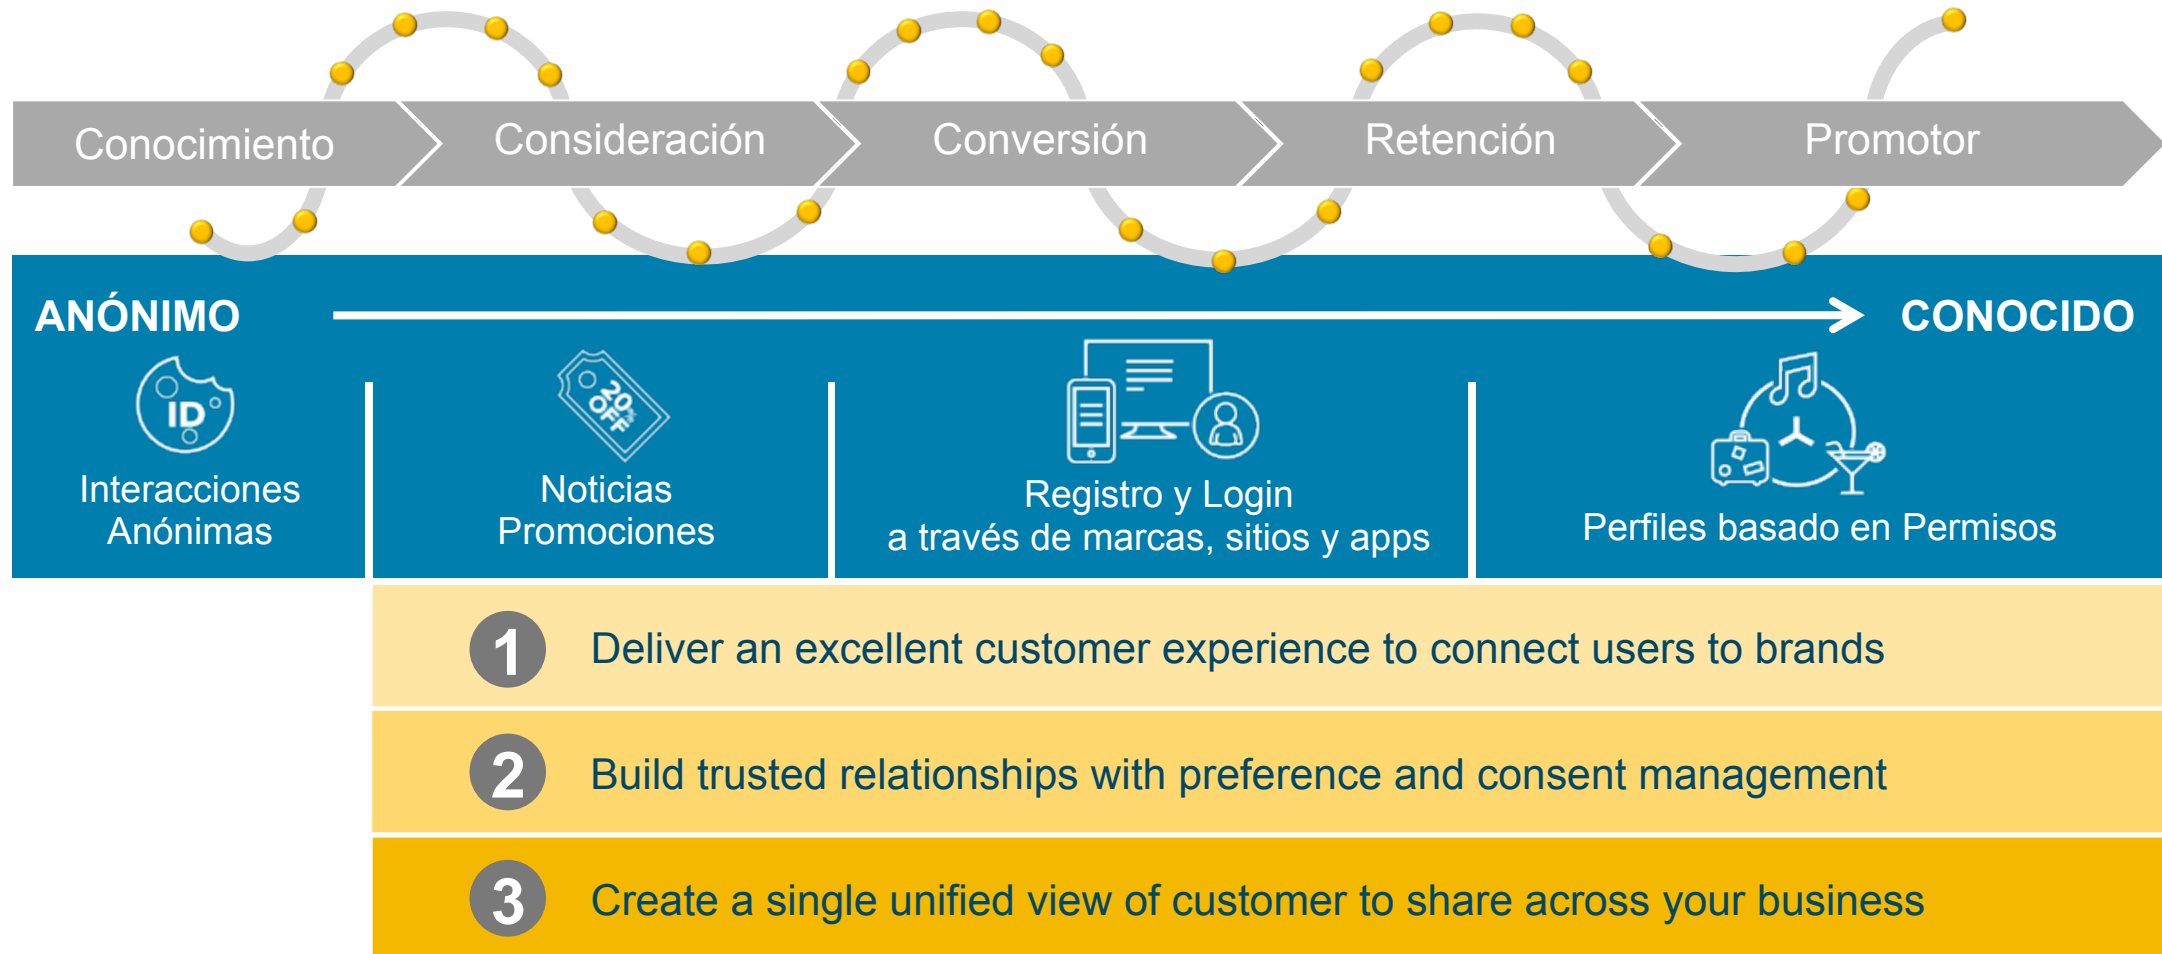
Conocimiento Consideración Conversión Retención Promotor

ANÓNIMO CONOCIDO

ID

Interacciones Anónimas

20% OFF

Noticias Promociones

Registro y Login a través de marcas, sitios y apps

Perfiles basado en Permisos

1 Deliver an excellent customer experience to connect users to brands

2 Build trusted relationships with preference and consent management

3 Create a single unified view of customer to share across your business